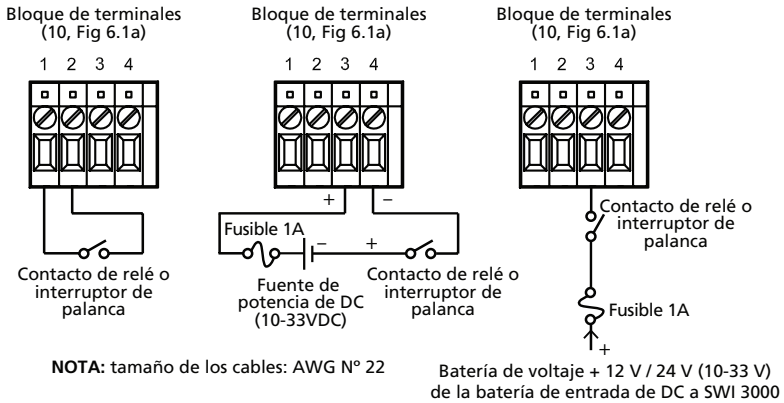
Bloque de terminales (10, Fig 6.1a)

1 2 3 4

Contacto de relé o interruptor de palanca

Bloque de terminales (10, Fig 6.1a)

1 2 3 4

+ –

Fusible 1A

– +

Fuente de potencia de DC (10-33VDC)

Contacto de relé o interruptor de palanca

Bloque de terminales (10, Fig 6.1a)

1 2 3 4

Contacto de relé o interruptor de palanca

Fusible 1A

+

**NOTA:** tamaño de los cables: AWG Nº 22

Batería de voltaje + 12 V / 24 V (10-33 V) de la batería de entrada de DC a SWI 3000